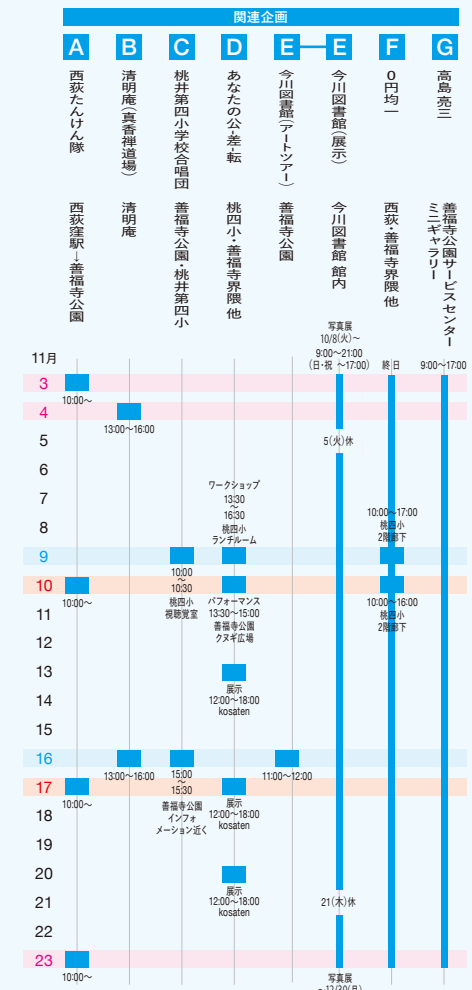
関連企画

| A | B | C | D | E | E | F | G |
|---|---|---|---|---|---|---|---|
| 西荻たんけん隊 | 清明庵(真香禅道場) | 桃井第四小学校合唱団 | あなたの公・差・転 | 今川図書館(アートツアー) | 今川図書館(展示) | 0円均一 | 高島 亮三 |
| 西荻窪駅→善福寺公園 | 清明庵 | 善福寺公園・桃井第四小 | 桃四小・善福寺界隈 他 | 善福寺公園 | 今川図書館 館内 | 西荻・善福寺界隈 他 | 善福寺公園サービスセンター ミニギャラリー |

11月

写真展 10/8(火)〜 9:00〜21:00 (日・祝 〜17:00)

終日

9:00〜17:00

3
10:00〜

4
13:00〜16:00

5
5(火)休

6

7
ワークショップ 13:30 〜 16:30 桃四小 ランチルーム

8
10:00〜17:00 桃四小 2階廊下

9
10:00 〜 10:30 桃四小 視聴覚室

10
10:00〜
パフォーマンス 13:30〜15:00 善福寺公園 クヌギ広場
10:00〜16:00 桃四小 2階廊下

11

12

13
展示 12:00〜18:00 kosaten

14

15

16
13:00〜16:00
15:00 〜 15:30 善福寺公園 インフォメーション近く
11:00〜12:00

17
10:00〜
展示 12:00〜18:00 kosaten

18

19

20
展示 12:00〜18:00 kosaten

21
21(木)休

22

23
10:00〜
写真展 〜12/20(金)